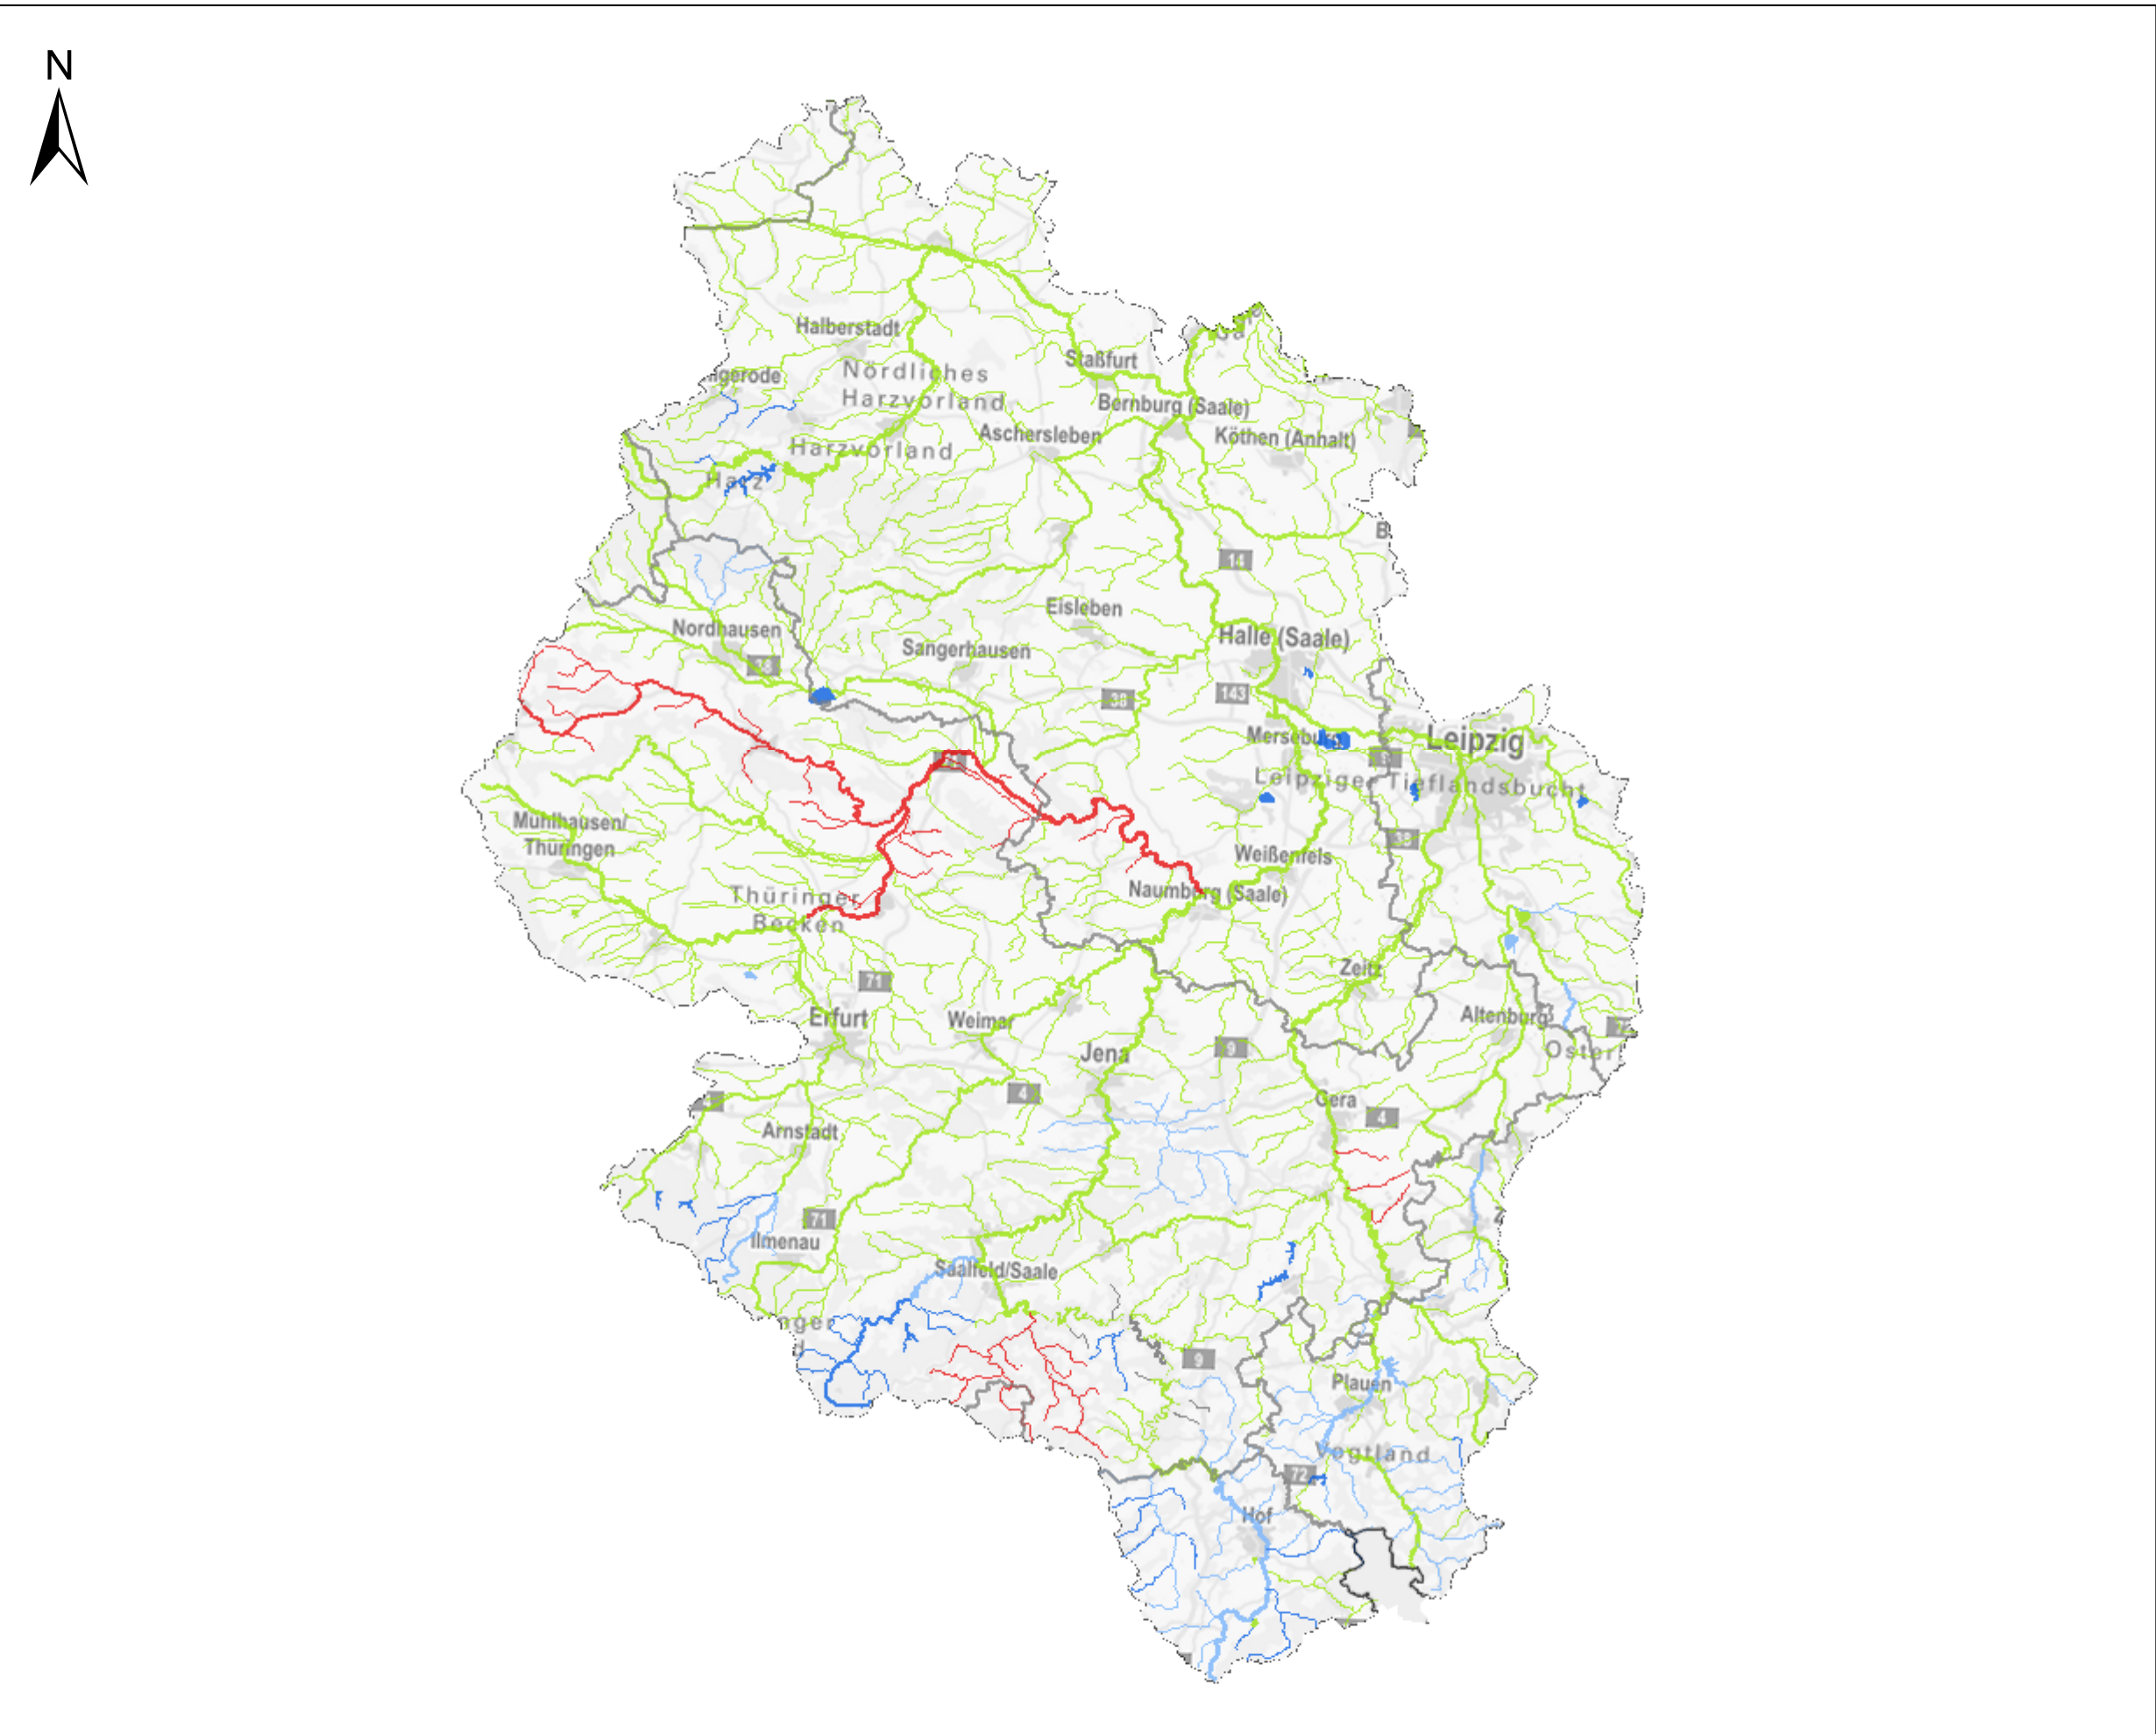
N

Halberstadt
Nördliches Harzvorland
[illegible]gerode
Harzvorland
Harz
Staßfurt
Bernburg (Saale)
Aschersleben
Köthen (Anhalt)
14
Eisleben
Nordhausen
Sangerhausen
Halle (Saale)
38
38
143
Merseburg
Leipzig
Leipziger Tieflandsbucht
Mühlhausen/ Thüringen
Weißenfels
38
Thüringer Becken
Naumburg (Saale)
71
Zeitz
Erfurt
Weimar
Jena
9
Altenburg
Oster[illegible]
4
Gera
4
Arnstadt
71
Ilmenau
Saalfeld/Saale
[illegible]nger
9
Plauen
Vogtland
72
Hof